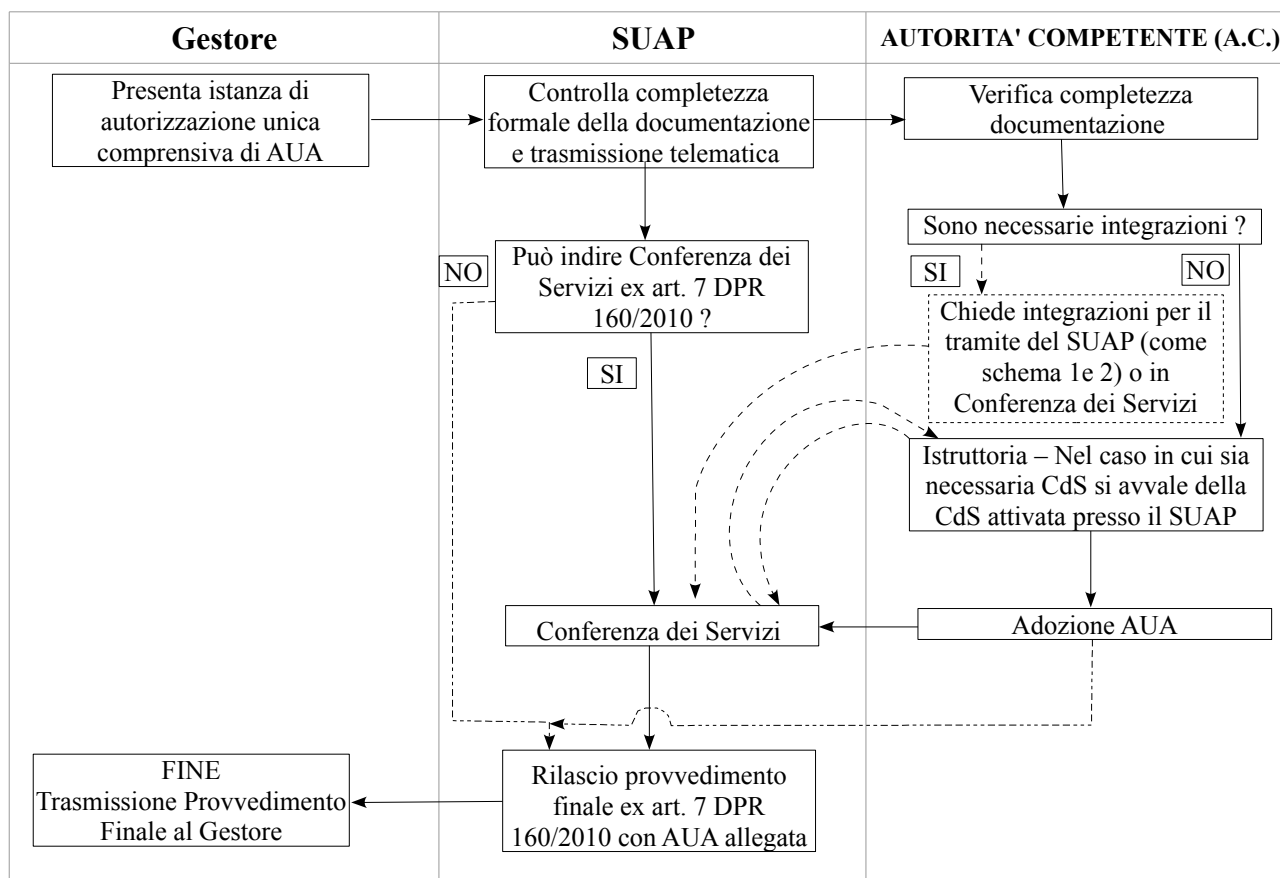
Gestore

SUAP

AUTORITA' COMPETENTE (A.C.)

Presenta istanza di autorizzazione unica comprensiva di AUA

Controlla completezza formale della documentazione e trasmissione telematica

Verifica completezza documentazione

Sono necessarie integrazioni ?

Può indire Conferenza dei Servizi ex art. 7 DPR 160/2010 ?

NO

SI

NO

Chiede integrazioni per il tramite del SUAP (come schema 1e 2) o in Conferenza dei Servizi

SI

Istruttoria – Nel caso in cui sia necessaria CdS si avvale della CdS attivata presso il SUAP

Conferenza dei Servizi

Adozione AUA

FINE
Trasmissione Provvedimento Finale al Gestore

Rilascio provvedimento finale ex art. 7 DPR 160/2010 con AUA allegata